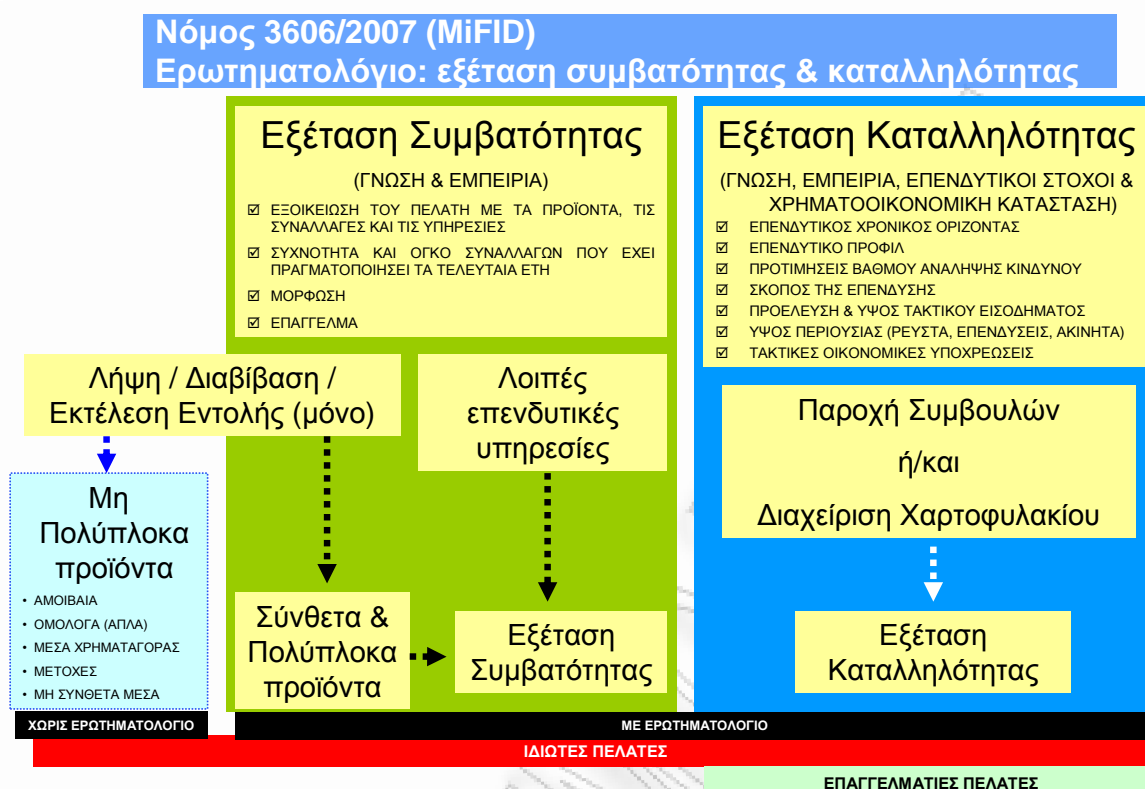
Νόμος 3606/2007 (MiFID)
Ερωτηματολόγιο: εξέταση συμβατότητας & καταλληλότητας

Εξέταση Συμβατότητας

(ΓΝΩΣΗ & ΕΜΠΕΙΡΙΑ)

☑ ΕΞΟΙΚΕΙΩΣΗ ΤΟΥ ΠΕΛΑΤΗ ΜΕ ΤΑ ΠΡΟΪΟΝΤΑ, ΤΙΣ ΣΥΝΑΛΛΑΓΕΣ ΚΑΙ ΤΙΣ ΥΠΗΡΕΣΙΕΣ
☑ ΣΥΧΝΟΤΗΤΑ ΚΑΙ ΟΓΚΟ ΣΥΝΑΛΛΑΓΩΝ ΠΟΥ ΕΧΕΙ ΠΡΑΓΜΑΤΟΠΟΙΗΣΕΙ ΤΑ ΤΕΛΕΥΤΑΙΑ ΕΤΗ
☑ ΜΟΡΦΩΣΗ
☑ ΕΠΑΓΓΕΛΜΑ

Εξέταση Καταλληλότητας

(ΓΝΩΣΗ, ΕΜΠΕΙΡΙΑ, ΕΠΕΝΔΥΤΙΚΟΙ ΣΤΟΧΟΙ & ΧΡΗΜΑΤΟΟΙΚΟΝΟΜΙΚΗ ΚΑΤΑΣΤΑΣΗ)

☑ ΕΠΕΝΔΥΤΙΚΟΣ ΧΡΟΝΙΚΟΣ ΟΡΙΖΟΝΤΑΣ
☑ ΕΠΕΝΔΥΤΙΚΟ ΠΡΟΦΙΛ
☑ ΠΡΟΤΙΜΗΣΕΙΣ ΒΑΘΜΟΥ ΑΝΑΛΗΨΗΣ ΚΙΝΔΥΝΟΥ
☑ ΣΚΟΠΟΣ ΤΗΣ ΕΠΕΝΔΥΣΗΣ
☑ ΠΡΟΕΛΕΥΣΗ & ΥΨΟΣ ΤΑΚΤΙΚΟΥ ΕΙΣΟΔΗΜΑΤΟΣ
☑ ΥΨΟΣ ΠΕΡΙΟΥΣΙΑΣ (ΡΕΥΣΤΑ, ΕΠΕΝΔΥΣΕΙΣ, ΑΚΙΝΗΤΑ)
☑ ΤΑΚΤΙΚΕΣ ΟΙΚΟΝΟΜΙΚΕΣ ΥΠΟΧΡΕΩΣΕΙΣ

Λήψη / Διαβίβαση / Εκτέλεση Εντολής (μόνο)

Λοιπές επενδυτικές υπηρεσίες

Παροχή Συμβουλών ή/και Διαχείριση Χαρτοφυλακίου

Μη Πολύπλοκα προϊόντα

• ΑΜΟΙΒΑΙΑ
• ΟΜΟΛΟΓΑ (ΑΠΛΑ)
• ΜΕΣΑ ΧΡΗΜΑΤΑΓΟΡΑΣ
• ΜΕΤΟΧΕΣ
• ΜΗ ΣΥΝΘΕΤΑ ΜΕΣΑ

Σύνθετα & Πολύπλοκα προϊόντα

Εξέταση Συμβατότητας

Εξέταση Καταλληλότητας

ΧΩΡΙΣ ΕΡΩΤΗΜΑΤΟΛΟΓΙΟ

ΜΕ ΕΡΩΤΗΜΑΤΟΛΟΓΙΟ

ΙΔΙΩΤΕΣ ΠΕΛΑΤΕΣ

ΕΠΑΓΓΕΛΜΑΤΙΕΣ ΠΕΛΑΤΕΣ